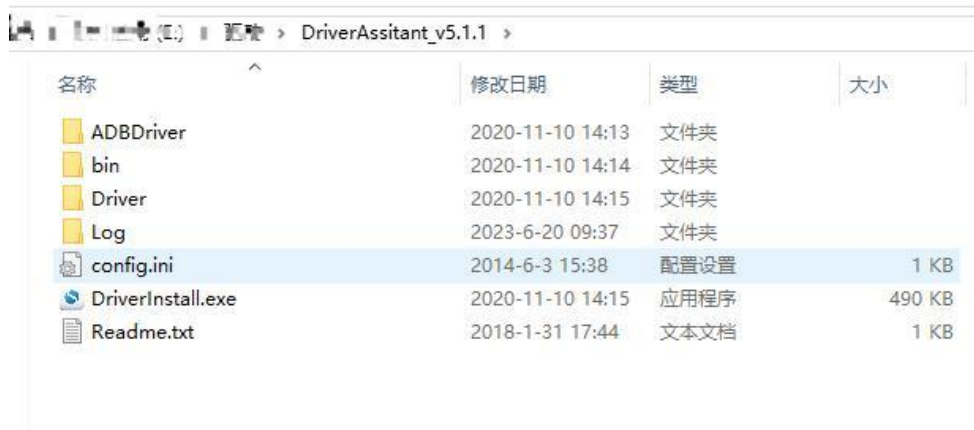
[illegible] (E:) › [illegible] › DriverAssitant_v5.1.1 ›

| 名称 | 修改日期 | 类型 | 大小 |
|---|---|---|---|
| ADBDriver | 2020-11-10 14:13 | 文件夹 | |
| bin | 2020-11-10 14:14 | 文件夹 | |
| Driver | 2020-11-10 14:15 | 文件夹 | |
| Log | 2023-6-20 09:37 | 文件夹 | |
| config.ini | 2014-6-3 15:38 | 配置设置 | 1 KB |
| DriverInstall.exe | 2020-11-10 14:15 | 应用程序 | 490 KB |
| Readme.txt | 2018-1-31 17:44 | 文本文档 | 1 KB |